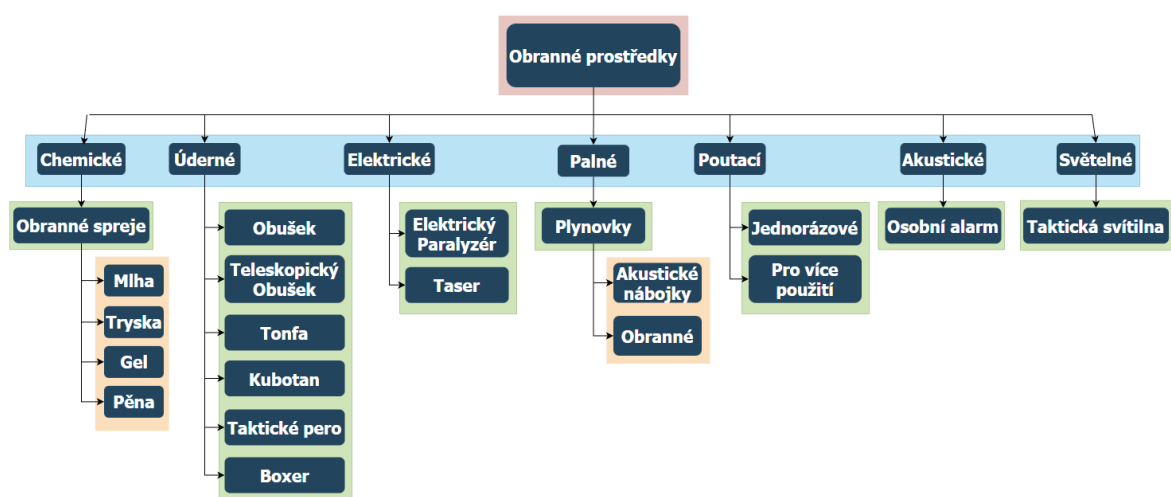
Obranné prostředky

Chemické
Obranné spreje
Mlha
Tryska
Gel
Pěna

Úderné
Obušek
Teleskopický Obušek
Tonfa
Kubotan
Taktické pero
Boxer

Elektrické
Elektrický Paralyzér
Taser

Palné
Plynovky
Akustické nábojky
Obranné

Poutací
Jednorázové
Pro více použití

Akustické
Osobní alarm

Světelné
Taktická svítilna